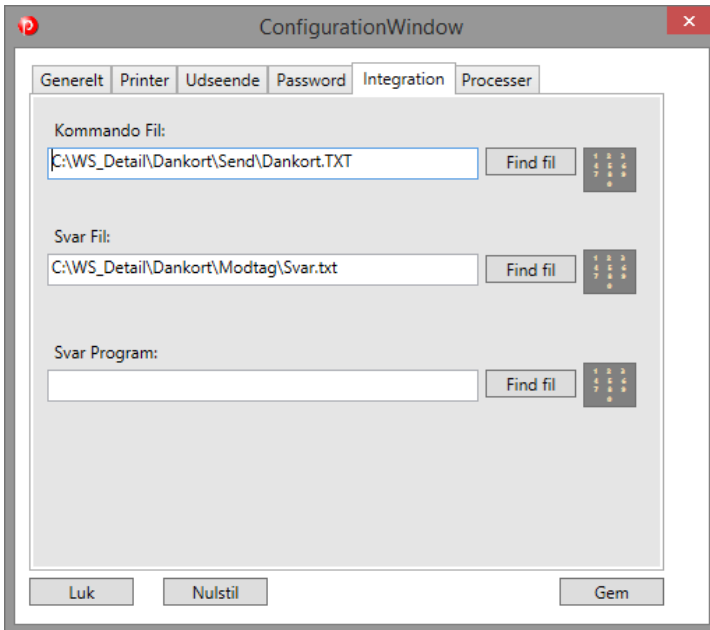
ConfigurationWindow

Generelt | Printer | Udseende | Password | Integration | Processer

Kommando Fil:

C:\WS_Detail\Dankort\Send\Dankort.TXT

Find fil

Svar Fil:

C:\WS_Detail\Dankort\Modtag\Svar.txt

Find fil

Svar Program:

Find fil

Luk

Nulstil

Gem